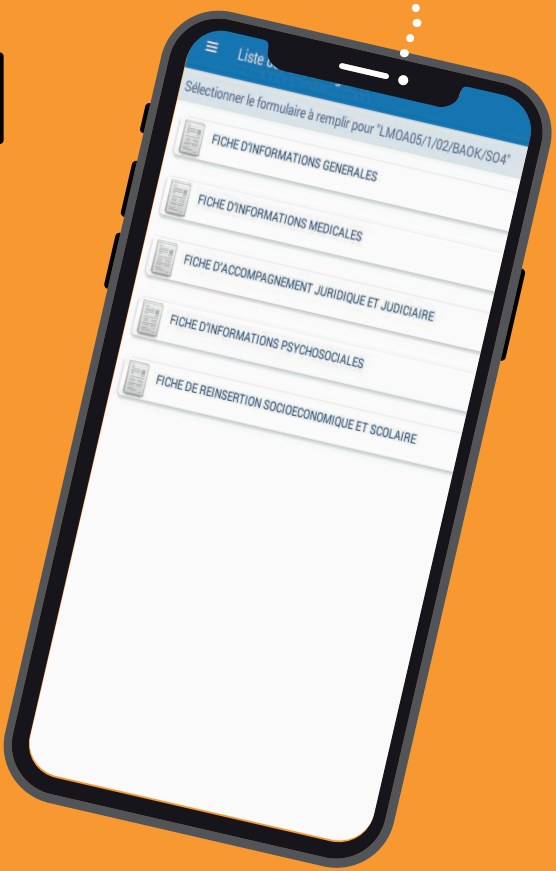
Liste d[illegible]

Sélectionner le formulaire à remplir pour "LMOA05/1/02/BAOK/SO4"

FICHE D'INFORMATIONS GENERALES

FICHE D'INFORMATIONS MEDICALES

FICHE D'ACCOMPAGNEMENT JURIDIQUE ET JUDICIAIRE

FICHE D'INFORMATIONS PSYCHOSOCIALES

FICHE DE REINSERTION SOCIOECONOMIQUE ET SCOLAIRE